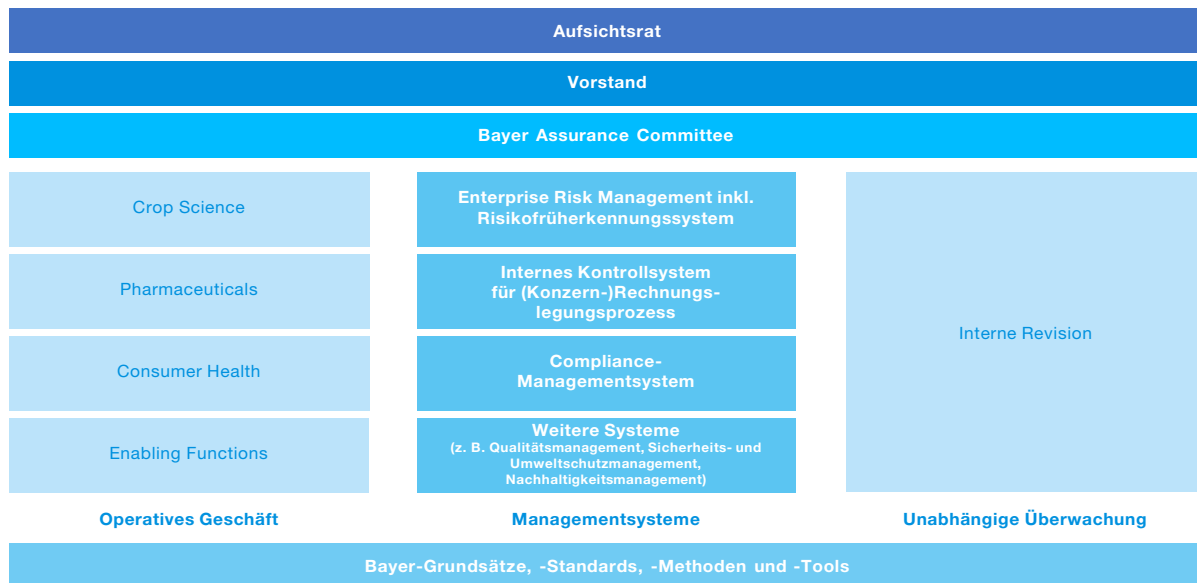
Aufsichtsrat

Vorstand

Bayer Assurance Committee

Crop Science

Pharmaceuticals

Consumer Health

Enabling Functions

Operatives Geschäft

Enterprise Risk Management inkl. Risikofrüherkennungssystem

Internes Kontrollsystem für (Konzern-)Rechnungslegungsprozess

Compliance-Managementsystem

Weitere Systeme
(z. B. Qualitätsmanagement, Sicherheits- und Umweltschutzmanagement, Nachhaltigkeitsmanagement)

Managementsysteme

Interne Revision

Unabhängige Überwachung

Bayer-Grundsätze, -Standards, -Methoden und -Tools